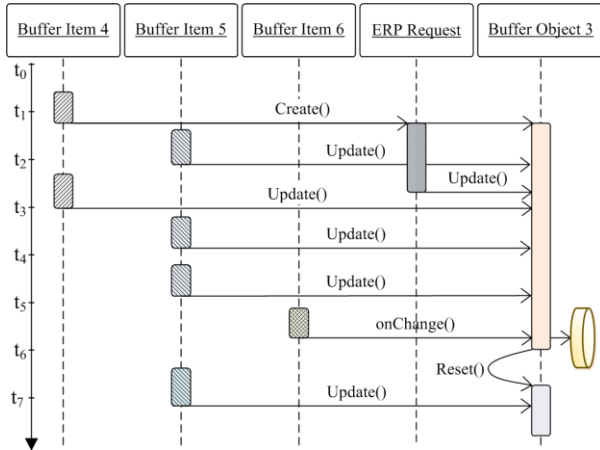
Buffer Item 4

Buffer Item 5

Buffer Item 6

ERP Request

Buffer Object 3

$t_0$

$t_1$

Create()

$t_2$

Update()

Update()

$t_3$

Update()

Update()

$t_4$

Update()

$t_5$

onChange()

$t_6$

Reset()

$t_7$

Update()